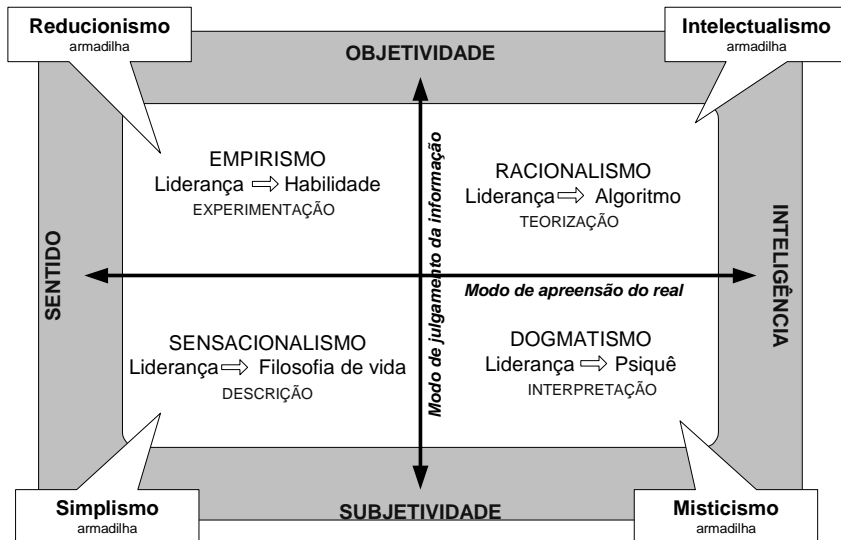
Reducionismo
armadilha

Intelectualismo
armadilha

OBJETIVIDADE

EMPIRISMO
Liderança ⇨ Habilidade
EXPERIMENTAÇÃO

Modo de julgamento da informação

RACIONALISMO
Liderança ⇨ Algoritmo
TEORIZAÇÃO

SENTIDO

INTELIGÊNCIA

Modo de apreensão do real

SENSACIONALISMO
Liderança ⇨ Filosofia de vida
DESCRIÇÃO

DOGMATISMO
Liderança ⇨ Psiquê
INTERPRETAÇÃO

Simplismo
armadilha

SUBJETIVIDADE

Misticismo
armadilha